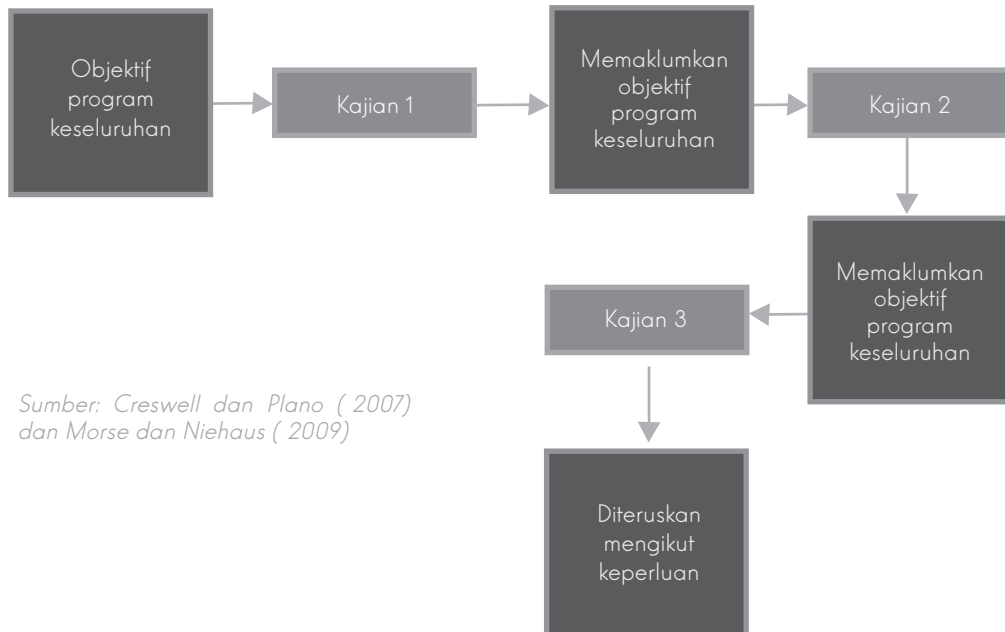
Objektif program keseluruhan

Kajian 1

Memaklumkan objektif program keseluruhan

Kajian 2

Memaklumkan objektif program keseluruhan

Kajian 3

Diteruskan mengikut keperluan

Sumber: Creswell dan Plano ( 2007) dan Morse dan Niehaus ( 2009)